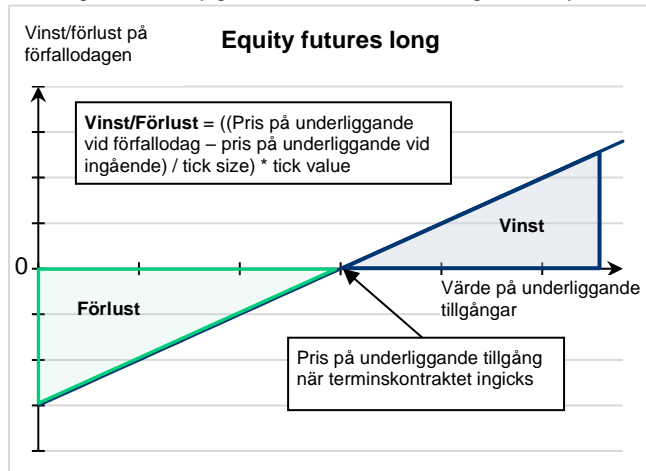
Vinst/förlust på förfallodagen

Equity futures long

Vinst/Förlust = ((Pris på underliggande vid förfallodag – pris på underliggande vid ingående) / tick size) * tick value

Vinst

0

Värde på underliggande tillgångar

Förlust

Pris på underliggande tillgång när terminskontraktet ingicks